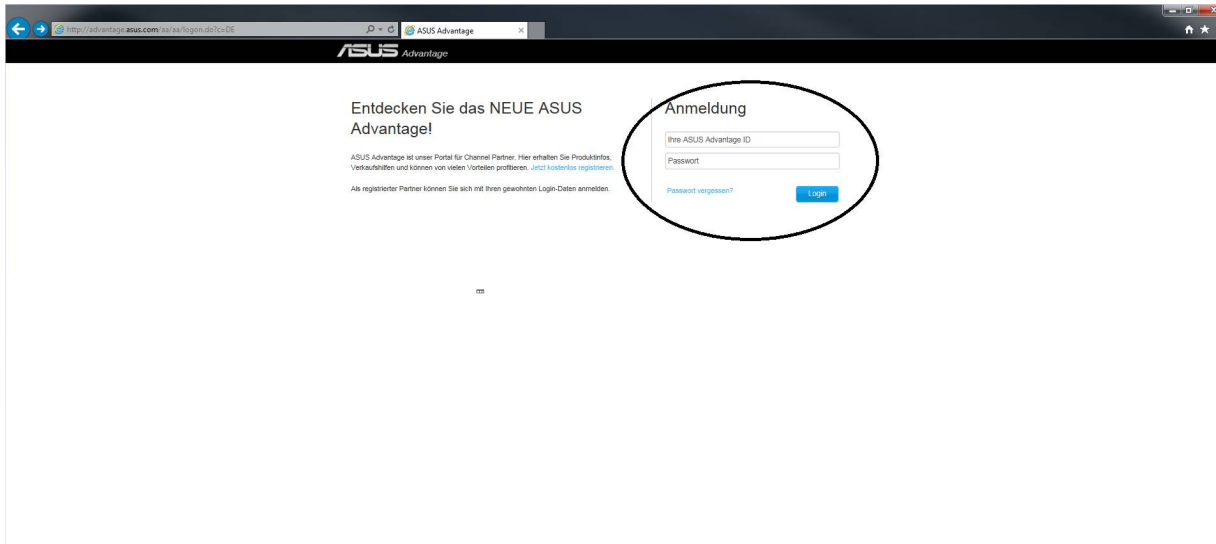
http://advantage.asus.com/aa/aa/logon.do?c=DE

ASUS Advantage

ASUS Advantage

Entdecken Sie das NEUE ASUS Advantage!

ASUS Advantage ist unser Portal für Channel Partner. Hier erhalten Sie Produktinfos, Verkaufshilfen und können von vielen Vorteilen profitieren. Jetzt kostenlos registrieren.

Als registrierter Partner können Sie sich mit Ihren gewohnten Login-Daten anmelden.

Anmeldung

Ihre ASUS Advantage ID

Passwort

Passwort vergessen?

Login